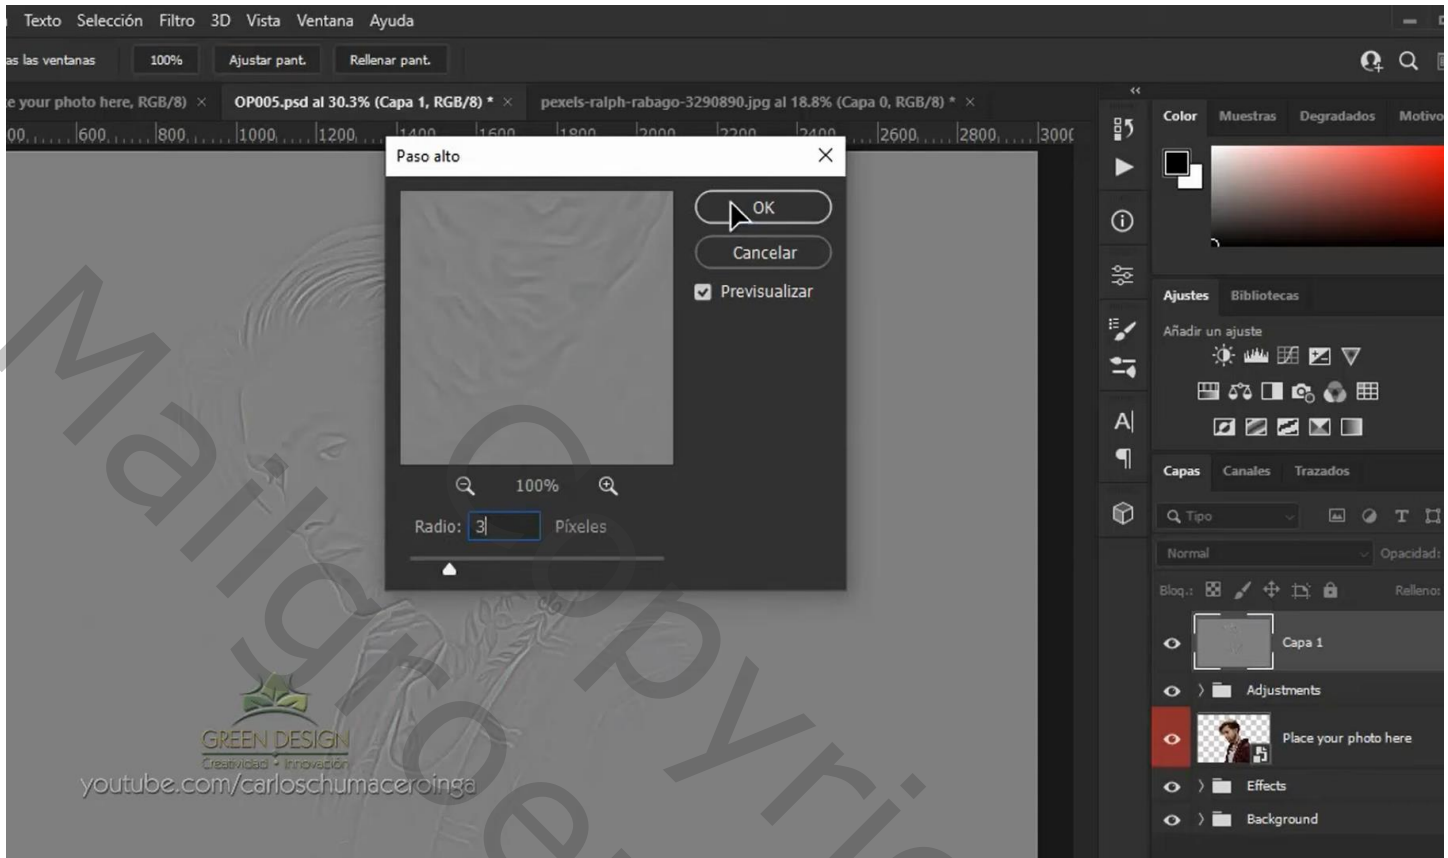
Texto Selección Filtro 3D Vista Ventana Ayuda

as las ventanas 100% Ajustar pant. Rellenar pant.

e your photo here, RGB/8) × OP005.psd al 30.3% (Capa 1, RGB/8) * × pexels-ralph-rabago-3290890.jpg al 18.8% (Capa 0, RGB/8) * ×

00 600 800 1000 1200 1400 1600 1800 2000 2200 2400 2600 2800 3000

Paso alto

OK

Cancelar

Previsualizar

100%

Radio: 3 Píxeles

Color Muestras Degradados Motivo

Ajustes Bibliotecas

Añadir un ajuste

Capas Canales Trazados

Tipo

Normal Opacidad:

Bloq.: Relleno:

Capa 1

Adjustments

Place your photo here

Effects

Background

GREEN DESIGN
Creatividad • Innovación
youtube.com/carloschumaceroinga

Mailgroe Copyric